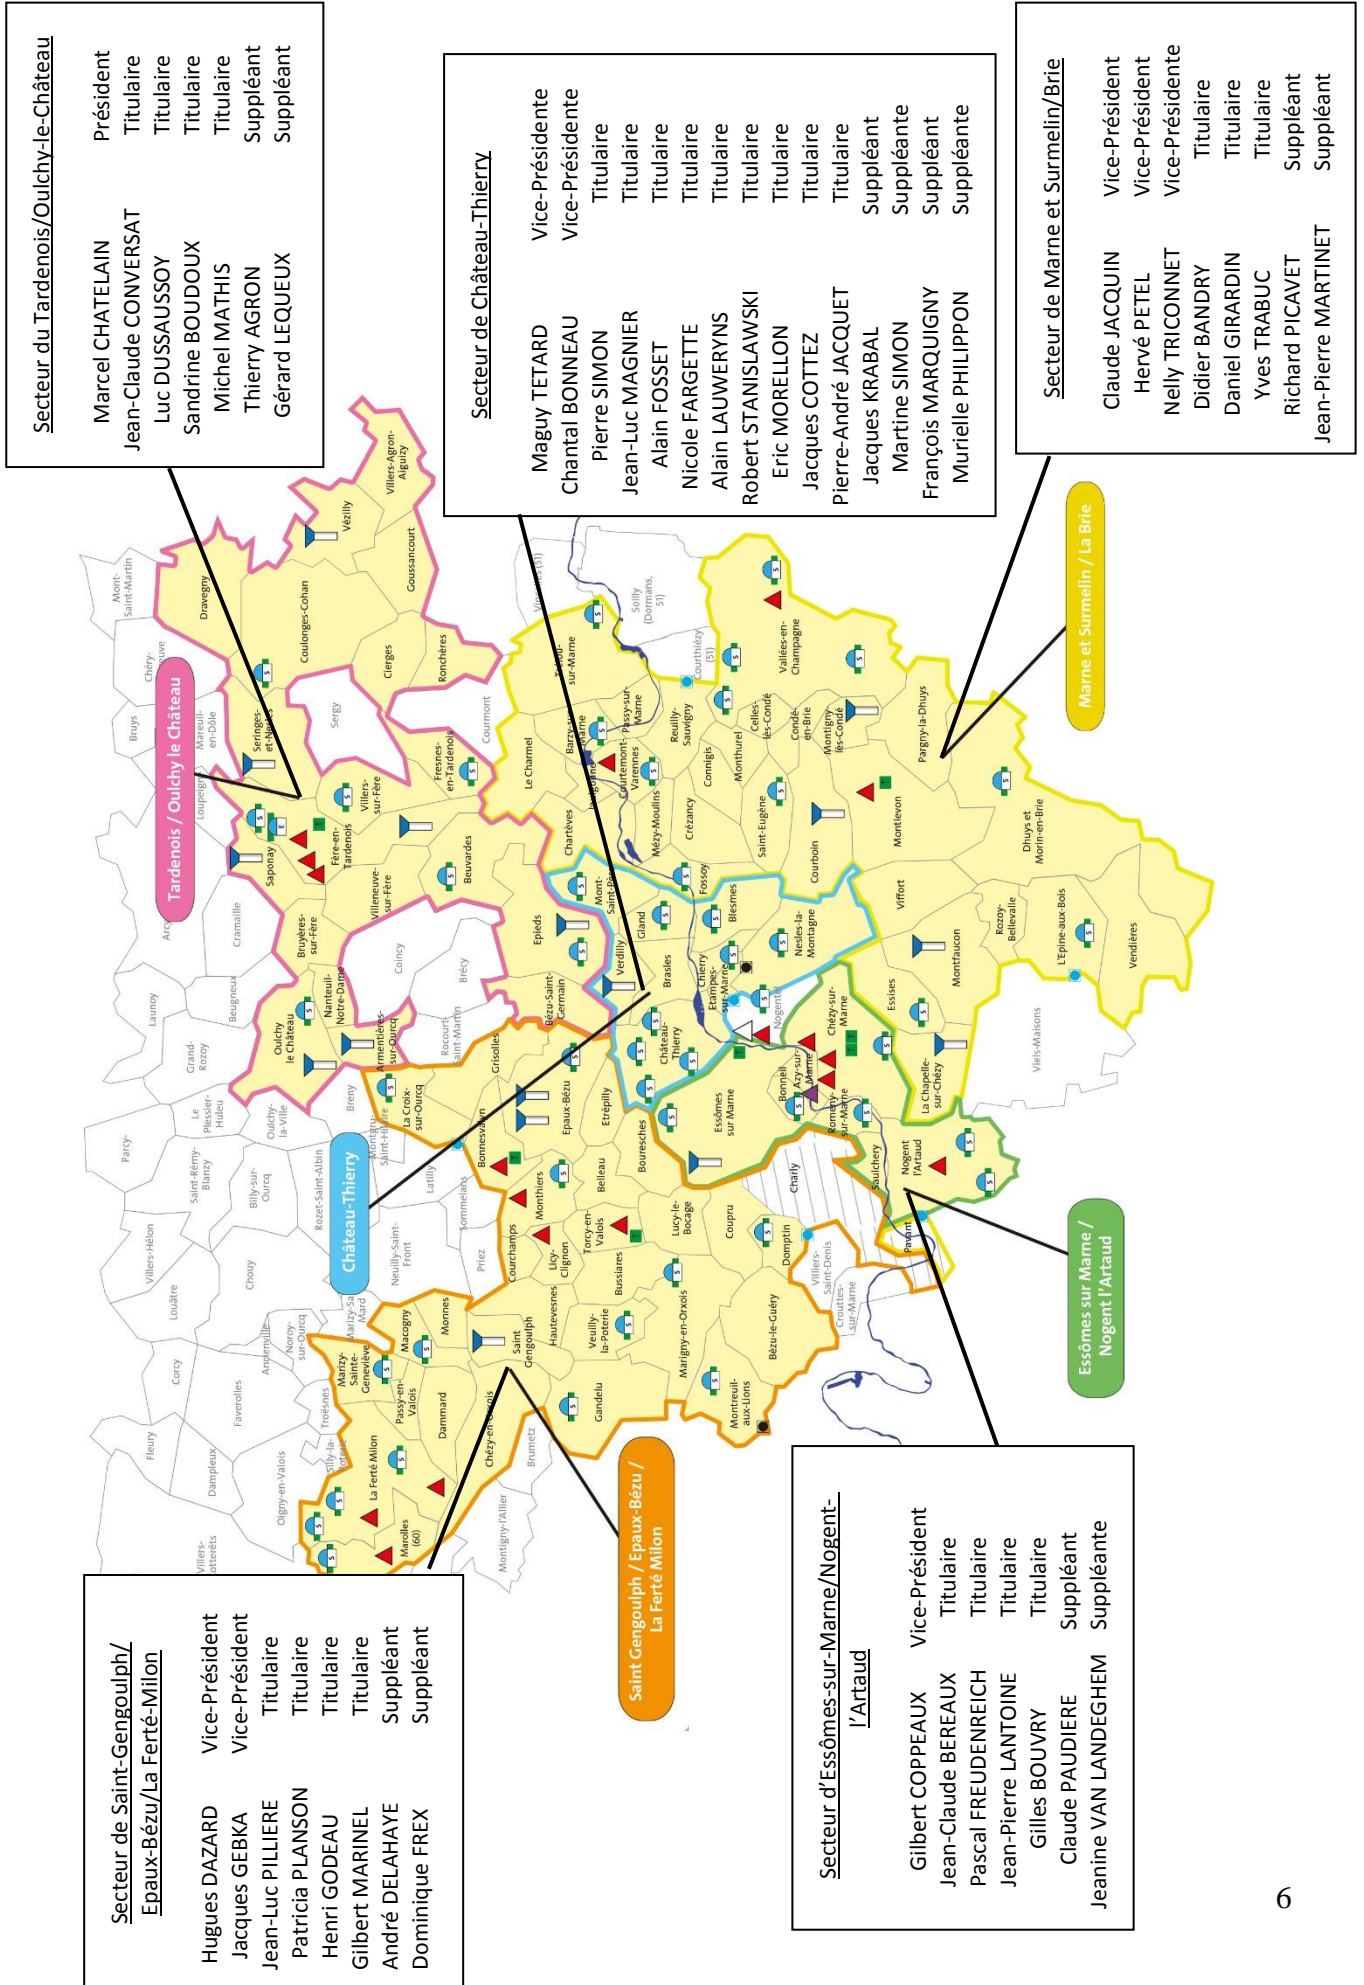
Secteur du Tardenois/Oulchy-le-Château

| | |
|---|---|
| Marcel CHATELAIN | Président |
| Jean-Claude CONVERSAT | Titulaire |
| Luc DUSSAUSSOY | Titulaire |
| Sandrine BOUDOUX | Titulaire |
| Michel MATHIS | Titulaire |
| Thierry AGRON | Suppléant |
| Gérard LEQUEUX | Suppléant |

Secteur de Château-Thierry

| | |
|---|---|
| Maguy TETARD | Vice-Présidente |
| Chantal BONNEAU | Vice-Présidente |
| Pierre SIMON | Titulaire |
| Jean-Luc MAGNIER | Titulaire |
| Alain FOSSET | Titulaire |
| Nicole FARGETTE | Titulaire |
| Alain LAUWERYNS | Titulaire |
| Robert STANISLAWSKI | Titulaire |
| Eric MORELLON | Titulaire |
| Jacques COTTEZ | Titulaire |
| Pierre-André JACQUET | Titulaire |
| Jacques KRABAL | Suppléant |
| Martine SIMON | Suppléante |
| François MARQUIGNY | Suppléant |
| Murielle PHILIPPON | Suppléante |

Secteur de Marne et Surmelin/Brie

| | |
|---|---|
| Claude JACQUIN | Vice-Président |
| Hervé PETEL | Vice-Président |
| Nelly TRICONNET | Vice-Présidente |
| Didier BANDRY | Titulaire |
| Daniel GIRARDIN | Titulaire |
| Yves TRABUC | Titulaire |
| Richard PICAVET | Suppléant |
| Jean-Pierre MARTINET | Suppléant |

Tardenois / Oulchy le Château

Château-Thierry

Marne et Surmelin / La Brie

Essômes sur Marne / Nogent l'Artaud

Saint Gengoulph / Epaux-Bézu / La Ferté Milon

Dravegny Coulonges-Cohan Vézilly Villers-Agron-Aiguizy Goussancourt Cierges Ronchères Sergy Seringes-et-Nesles Fresnes-en-Tardenois Villers-sur-Fère Fère-en-Tardenois Saponay Villeneuve-sur-Fère Beuvardes Bruyères-sur-Fère Nanteuil-Notre-Dame Oulchy le Château Armentières-sur-Ourcq Coincy Brécy Le Charmel Trélou-sur-Marne Barzy-sur-Marne Passy-sur-Marne Courtemont-Varennes Jaulgonne Chartèves Mézy-Moulins Reuilly-Sauvigny Crézancy Connigis Monthurel Celles-lès-Condé Condé-en-Brie Montigny-lès-Condé Vallées-en-Champagne Pargny-la-Dhuys Saint-Eugène Courboin Montlevon Dhuys et Morin-en-Brie Viffort Rozoy-Bellevalle L'Epine-aux-Bois Vendières Montfaucon Essises Fossoy Blesmes Mont-Saint-Père Gland Epieds Verdilly Brasles Chierry Etampes-sur-Marne Nesles-la-Montagne Nogentel Château-Thierry Chézy-sur-Marne Bézu-Saint-Germain Grisolles Rocourt-Saint-Martin La Croix-sur-Ourcq Bonnesvalyn Epaux-Bézu Etrépilly Essômes sur Marne Bonneil Azy-sur-Marne Romeny-sur-Marne La Chapelle-sur-Chézy Saulchery Nogent l'Artaud Charly Pavant Belleau Bouresches Monthiers Courchamps Licy-Clignon Torcy-en-Valois Lucy-le-Bocage Coupru Domptin Villiers-Saint-Denis Crouttes-sur-Marne Bussiares Hautevesnes Veuilly-la-Poterie Marigny-en-Orxois Bézu-le-Guéry Saint Gengoulph Monnes Macogny Marizy-Sainte-Geneviève Passy-en-Valois Dammard Gandelu Montreuil-aux-Lions Chézy-en-Orxois La Ferté Milon Marolles (60) Silly-la-Poterie Troësnes

Secteur de Saint-Gengoulph/ Epaux-Bézu/La Ferté-Milon

| | |
|---|---|
| Hugues DAZARD | Vice-Président |
| Jacques GEBKA | Vice-Président |
| Jean-Luc PILLIERE | Titulaire |
| Patricia PLANSON | Titulaire |
| Henri GODEAU | Titulaire |
| Gilbert MARINEL | Titulaire |
| André DELAHAYE | Suppléant |
| Dominique FREX | Suppléant |

Secteur d'Essômes-sur-Marne/Nogent-l'Artaud

| | |
|---|---|
| Gilbert COPPEAUX | Vice-Président |
| Jean-Claude BEREAUX | Titulaire |
| Pascal FREUDENREICH | Titulaire |
| Jean-Pierre LANTOINE | Titulaire |
| Gilles BOUVRY | Titulaire |
| Claude PAUDIERE | Suppléant |
| Jeanine VAN LANDEGHEM | Suppléante |

6